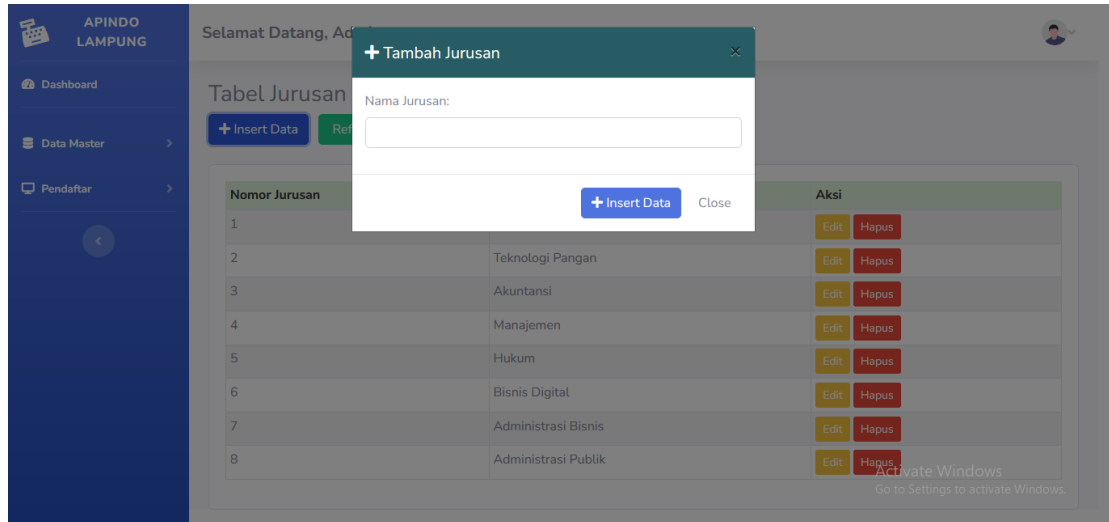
APINDO LAMPUNG

Dashboard

Data Master

Pendaftar

Selamat Datang, Ad

Tabel Jurusan

Insert Data

Ref

+ Tambah Jurusan

×

Nama Jurusan:

+ Insert Data

Close

| Nomor Jurusan | | Aksi |
|---|---|---|
| 1 | | Edit Hapus |
| 2 | Teknologi Pangan | Edit Hapus |
| 3 | Akuntansi | Edit Hapus |
| 4 | Manajemen | Edit Hapus |
| 5 | Hukum | Edit Hapus |
| 6 | Bisnis Digital | Edit Hapus |
| 7 | Administrasi Bisnis | Edit Hapus |
| 8 | Administrasi Publik | Edit Hapus |

Activate Windows
Go to Settings to activate Windows.